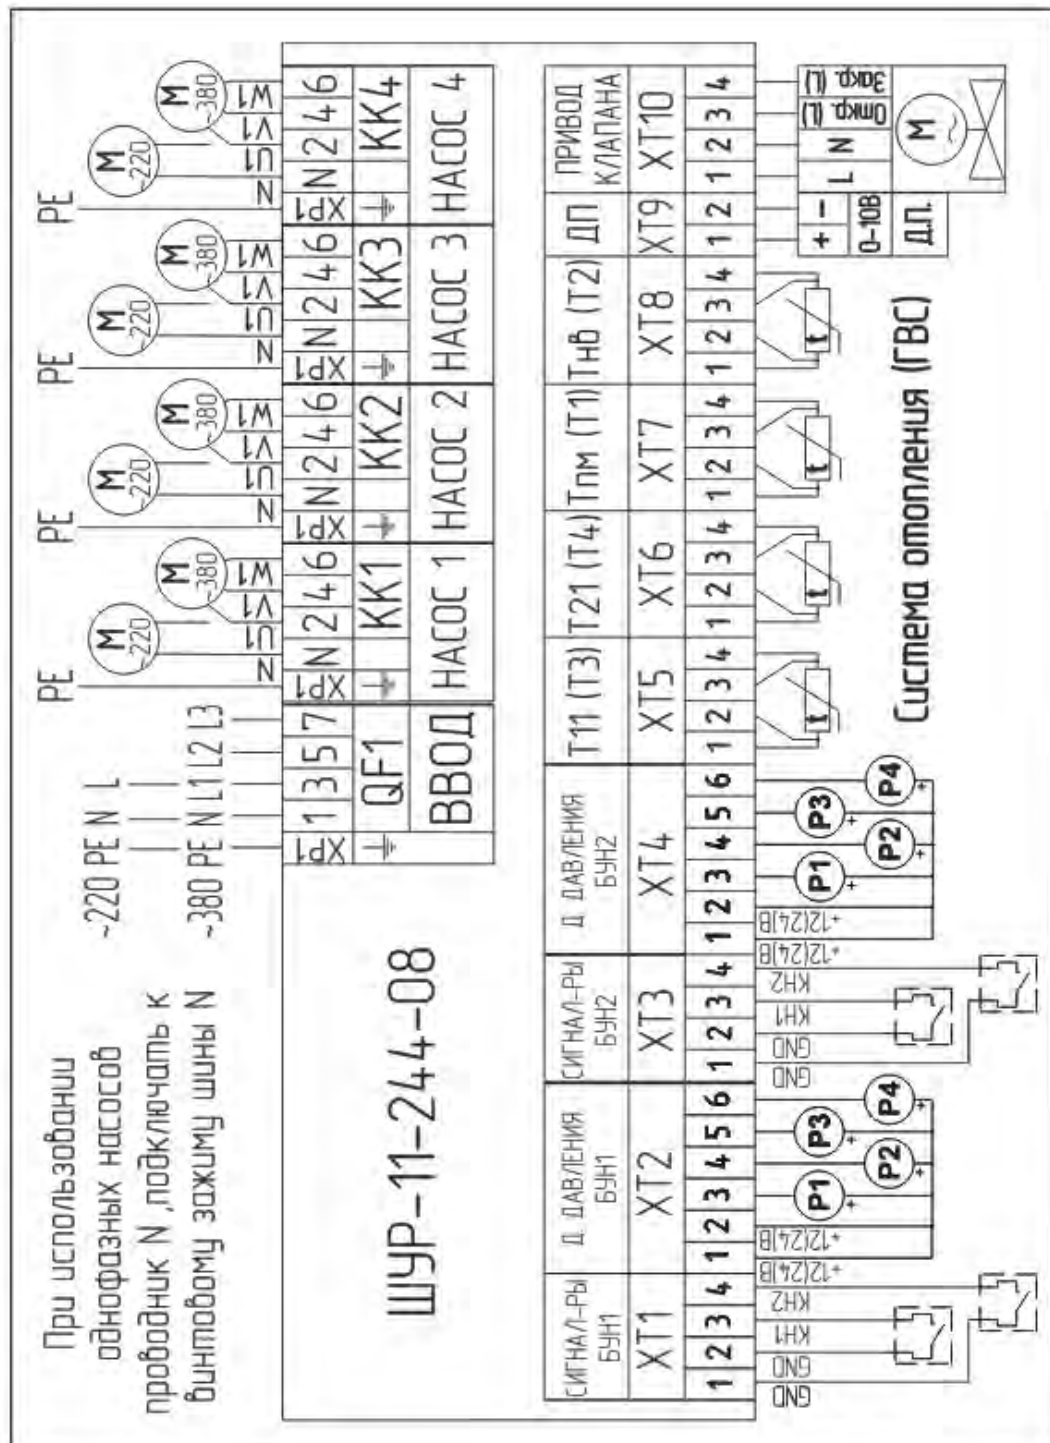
При использовании однофазных насосов проводник N, подключать к винтовому зажиму шины N

~220 PE N L

~380 PE N L1 L2 L3

ШУР-11-244-08

PE PE PE PE

M ~220 M ~380 M ~220 M ~380 M ~220 M ~380 M ~220 M ~380

N U1 V1 W1 N U1 V1 W1 N U1 V1 W1 N U1 V1 W1

| XP1 | 1 | 3 | 5 | 7 | XP1 | N | 2 | 4 | 6 | XP1 | N | 2 | 4 | 6 | XP1 | N | 2 | 4 | 6 | XP1 | N | 2 | 4 | 6 |
|---|---|---|---|---|---|---|---|---|---|---|---|---|---|---|---|---|---|---|---|---|---|---|---|---|
| ⏚ | QF1 | | | | ⏚ | KK1 | | | | ⏚ | KK2 | | | | ⏚ | KK3 | | | | ⏚ | KK4 | | | |
| ВВОД | | | | | НАСОС 1 | | | | | НАСОС 2 | | | | | НАСОС 3 | | | | | НАСОС 4 | | | | |

| СИГНАЛ-РЫ БУН1 | Д. ДАВЛЕНИЯ БУН1 | СИГНАЛ-РЫ БУН2 | Д. ДАВЛЕНИЯ БУН2 | T11 (T3) | T21 (T4) | Tпм (T1) | Tнв (T2) | ДП | ПРИВОД КЛАПАНА |
|---|---|---|---|---|---|---|---|---|---|
| XT1 | XT2 | XT3 | XT4 | XT5 | XT6 | XT7 | XT8 | XT9 | XT10 |
| 1 2 3 4 | 1 2 3 4 5 6 | 1 2 3 4 | 1 2 3 4 5 6 | 1 2 3 4 | 1 2 3 4 | 1 2 3 4 | 1 2 3 4 | 1 2 | 1 2 3 4 |

GND GND KH1 KH2 +12(24)В +12(24)В GND GND KH1 KH2 +12(24)В +12(24)В

P1 P2 P3 P4 P1 P2 P3 P4

t t t t

+ − 0-10В ДП.

L N Откр. (L) Закр. (L) M

Система отопления (ГВС)